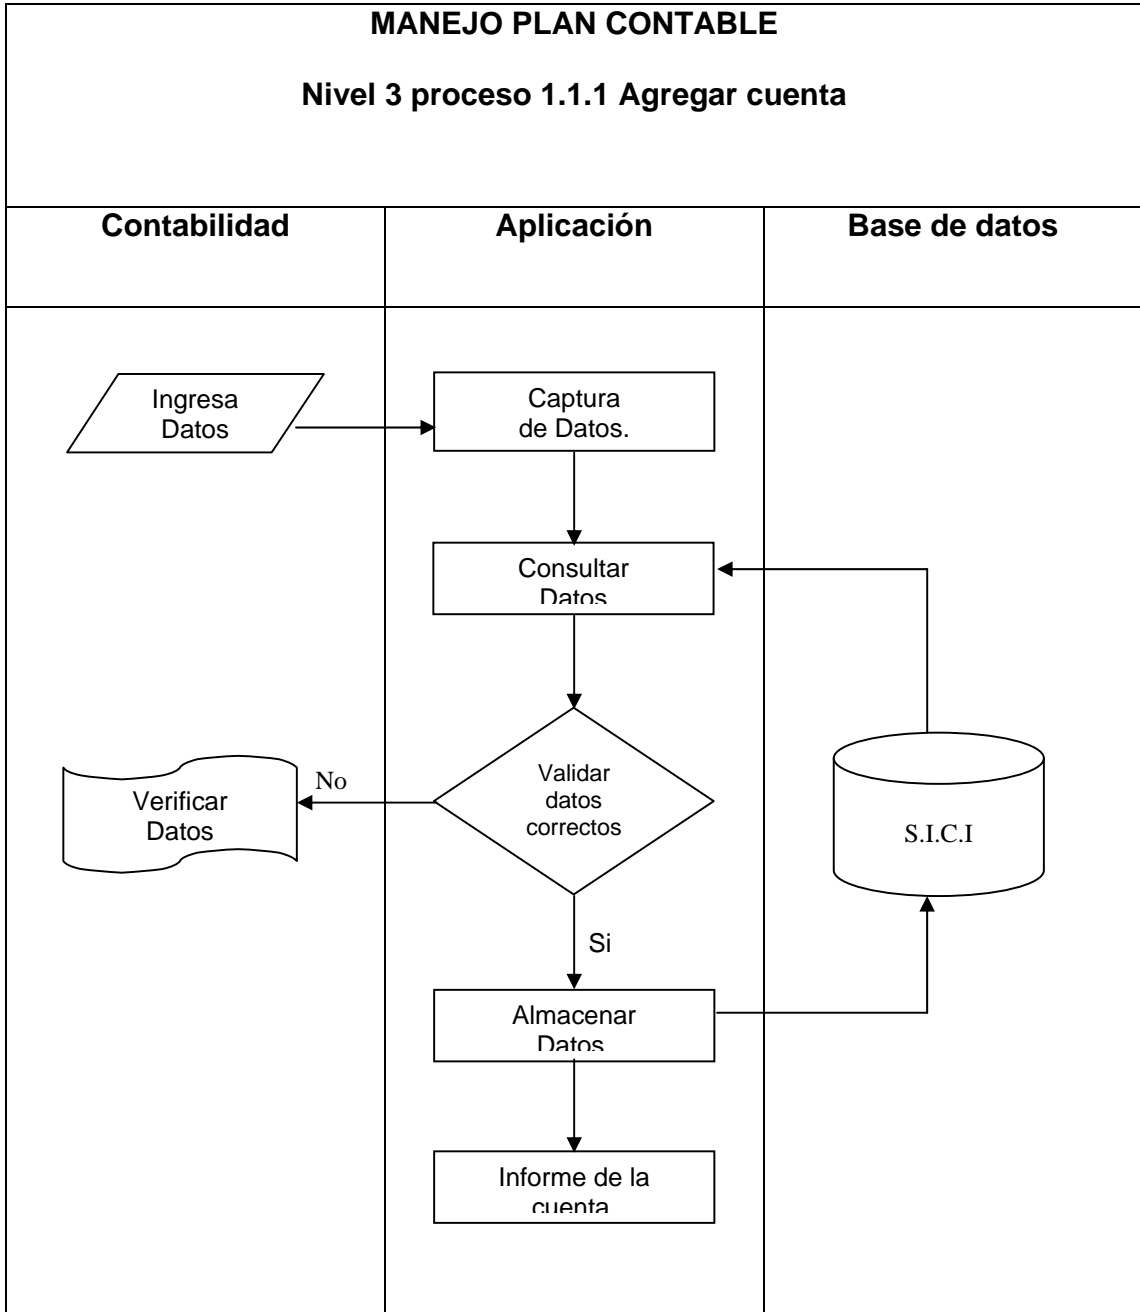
MANEJO PLAN CONTABLE

Nivel 3 proceso 1.1.1 Agregar cuenta

| Contabilidad | Aplicación | Base de datos |
|---|---|---|

Ingresa Datos

Captura de Datos.

Consultar Datos

Validar datos correctos

No

Verificar Datos

S.I.C.I

Si

Almacenar Datos

Informe de la cuenta